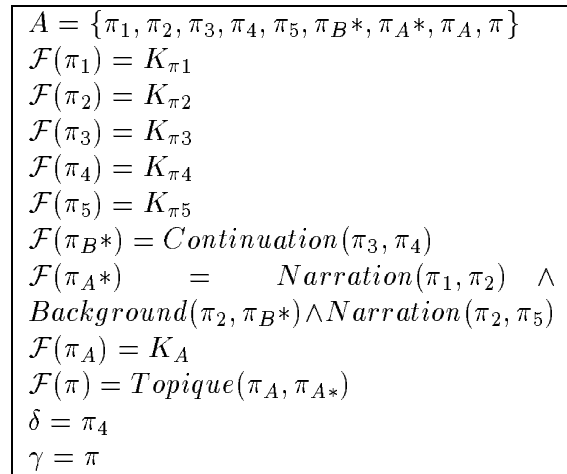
$A = \{\pi_1, \pi_2, \pi_3, \pi_4, \pi_5, \pi_B*, \pi_A*, \pi_A, \pi\}$
$\mathcal{F}(\pi_1) = K_{\pi 1}$
$\mathcal{F}(\pi_2) = K_{\pi 2}$
$\mathcal{F}(\pi_3) = K_{\pi 3}$
$\mathcal{F}(\pi_4) = K_{\pi 4}$
$\mathcal{F}(\pi_5) = K_{\pi 5}$
$\mathcal{F}(\pi_B*) = Continuation(\pi_3, \pi_4)$
$\mathcal{F}(\pi_A*) = Narration(\pi_1, \pi_2) \wedge Background(\pi_2, \pi_B*) \wedge Narration(\pi_2, \pi_5)$
$\mathcal{F}(\pi_A) = K_A$
$\mathcal{F}(\pi) = Topique(\pi_A, \pi_{A*})$
$\delta = \pi_4$
$\gamma = \pi$